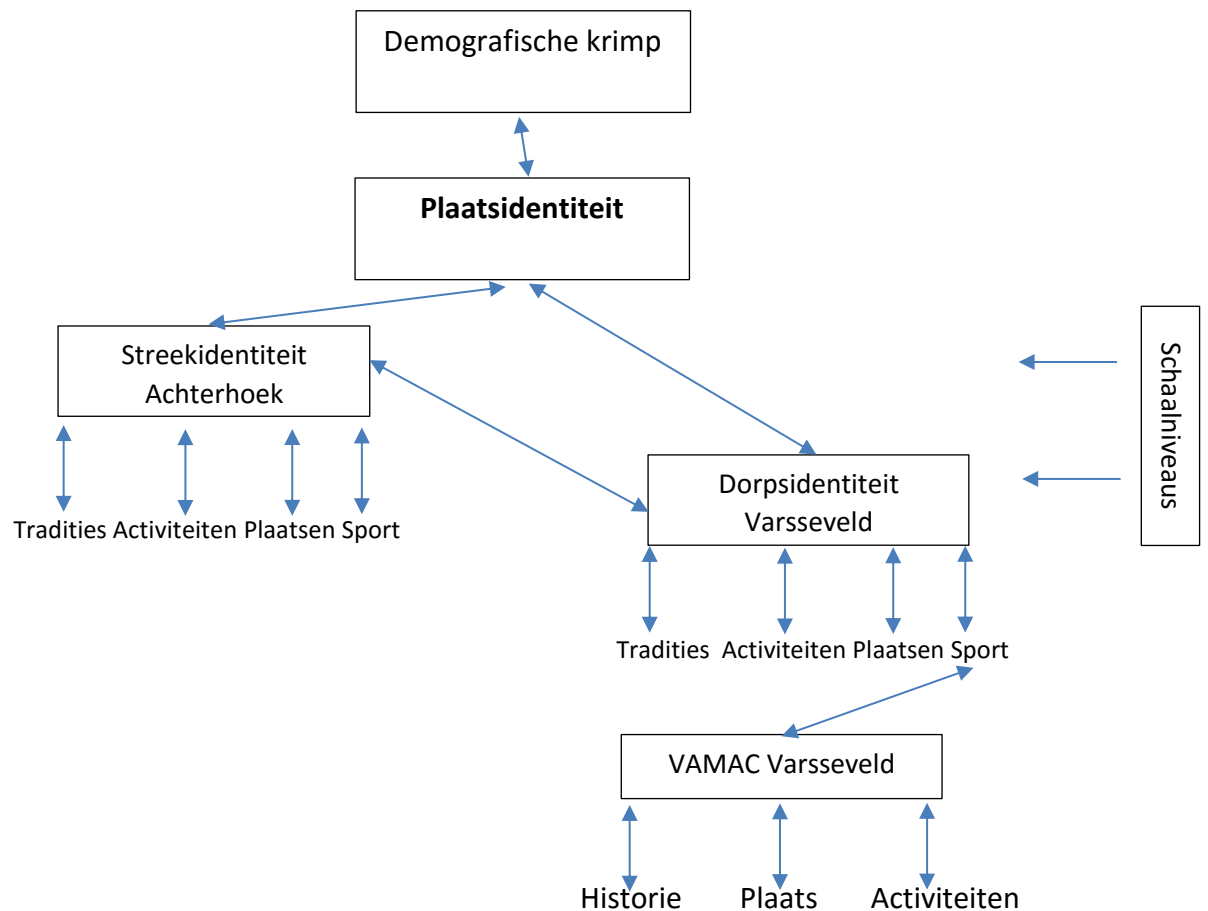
Demografische krimp

**Plaatsidentiteit**

Streekidentiteit Achterhoek

Schaalniveaus

Tradities Activiteiten Plaatsen Sport

Dorpsidentiteit Varsseveld

Tradities Activiteiten Plaatsen Sport

VAMAC Varsseveld

Historie Plaats Activiteiten